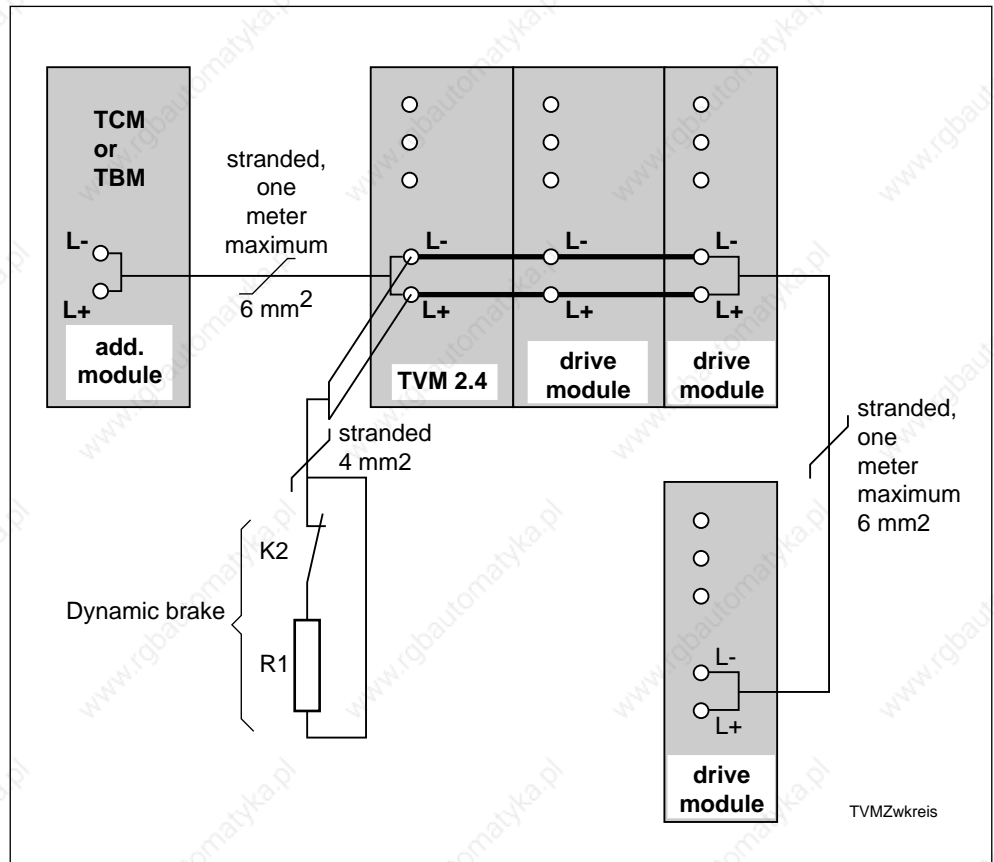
TCM
or
TBM

L-

L+

add.
module

stranded,
one
meter
maximum

6 mm$^2$

L-

L+

TVM 2.4

L-

L+

drive
module

L-

L+

drive
module

stranded
4 mm2

K2

Dynamic brake

R1

stranded,
one
meter
maximum
6 mm2

L-

L+

drive
module

TVMZwkreis

www.rgbautomatyka.pl